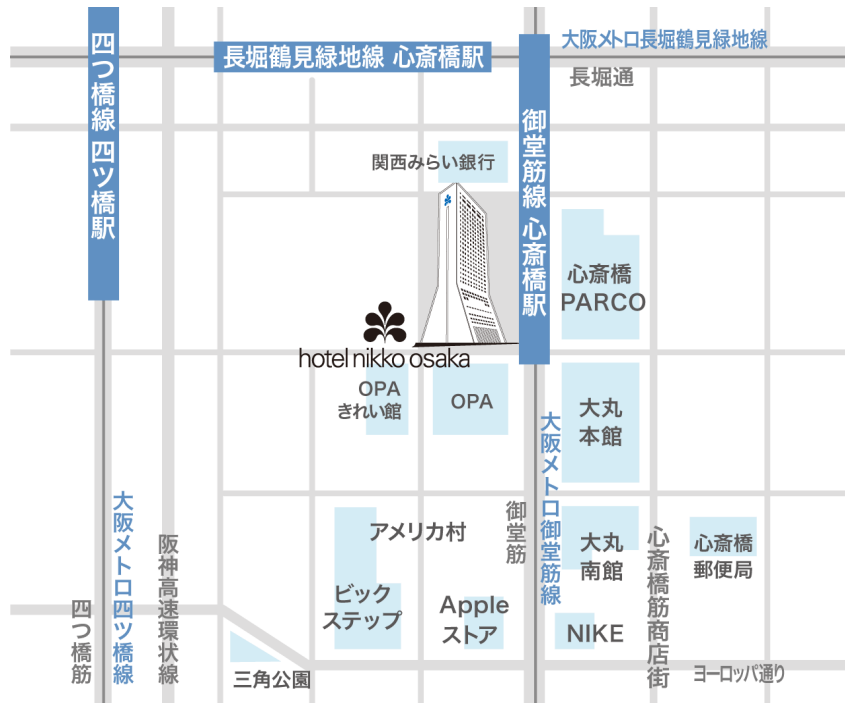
四つ橋線 四ツ橋駅

長堀鶴見緑地線 心斎橋駅

大阪メトロ長堀鶴見緑地線

長堀通

御堂筋線 心斎橋駅

関西みらい銀行

心斎橋 PARCO

hotel nikko osaka

OPA きれい館

OPA

大丸 本館

大阪メトロ御堂筋線

御堂筋

アメリカ村

大丸 南館

心斎橋筋商店街

心斎橋 郵便局

大阪メトロ四ツ橋線

阪神高速環状線

ビック ステップ

Apple ストア

NIKE

四つ橋筋

三角公園

ヨーロッパ通り